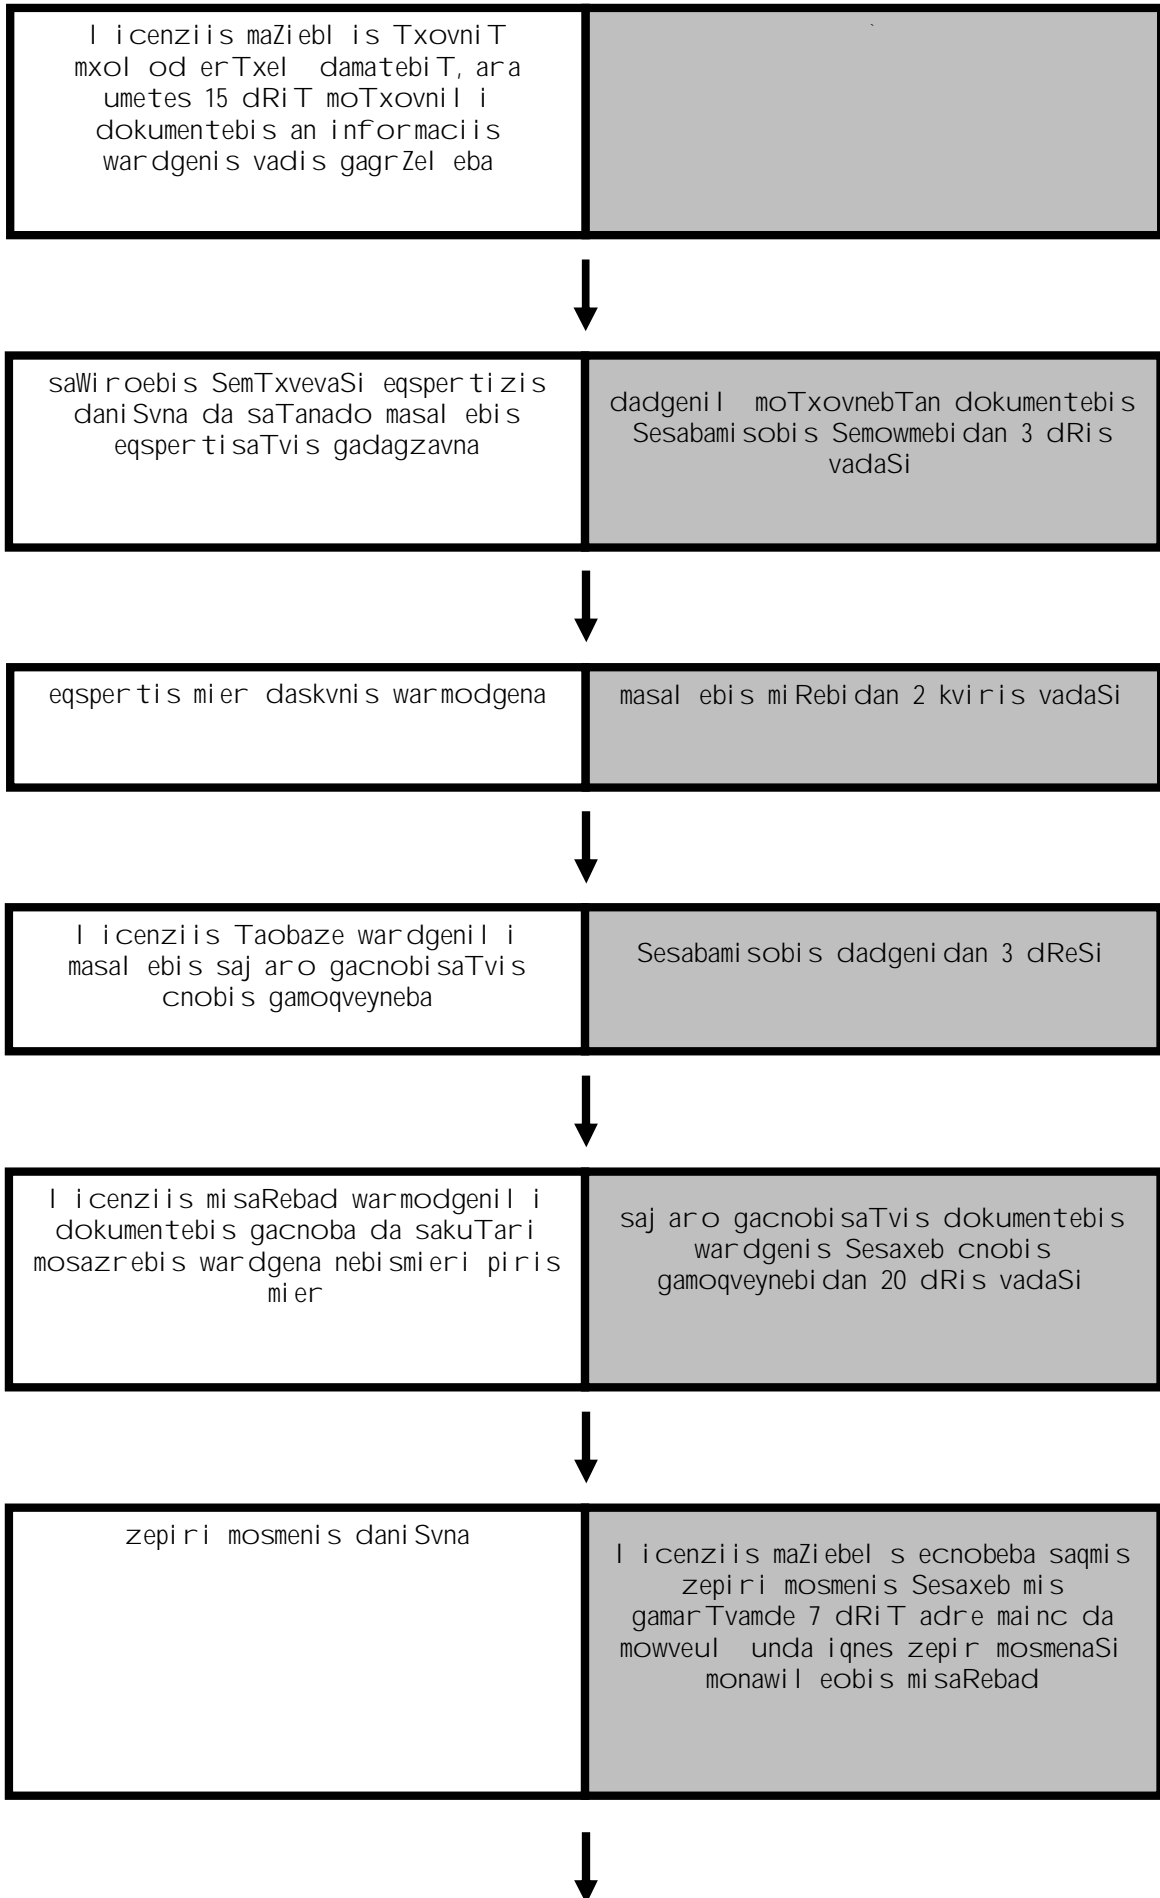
licenziis maZieblis TxovniT mxolod erTxel damatebiT, ara umetes 15 dRiT moTxovnili dokumentebis an informaciis wardgenis vadis gagrZeleba

saWiroebis SemTxvevaSi eqspertizis daniSvna da saTanado masalebis eqspertisaTvis gadagzavna

dadgenil moTxovnebTan dokumentebis Sesabamisobis Semowmebidan 3 dRis vadaSi

eqspertis mier daskvnis warmodgena

masalebis miRebidan 2 kviris vadaSi

licenziis Taobaze wardgenili masalebis sajaro gacnobisaTvis cnobis gamoqveyneba

Sesabamisobis dadgenidan 3 dReSi

licenziis misaRebad warmodgenili dokumentebis gacnoba da sakuTari mosazrebis wardgena nebismieri piris mier

sajaro gacnobisaTvis dokumentebis wardgenis Sesaxeb cnobis gamoqveynebidan 20 dRis vadaSi

zepiri mosmenis daniSvna

licenziis maZiebels ecnobeba saqmis zepiri mosmenis Sesaxeb mis gamarTvamde 7 dRiT adre mainc da mowveul unda iqnes zepir mosmenaSi monawileobis misaRebad